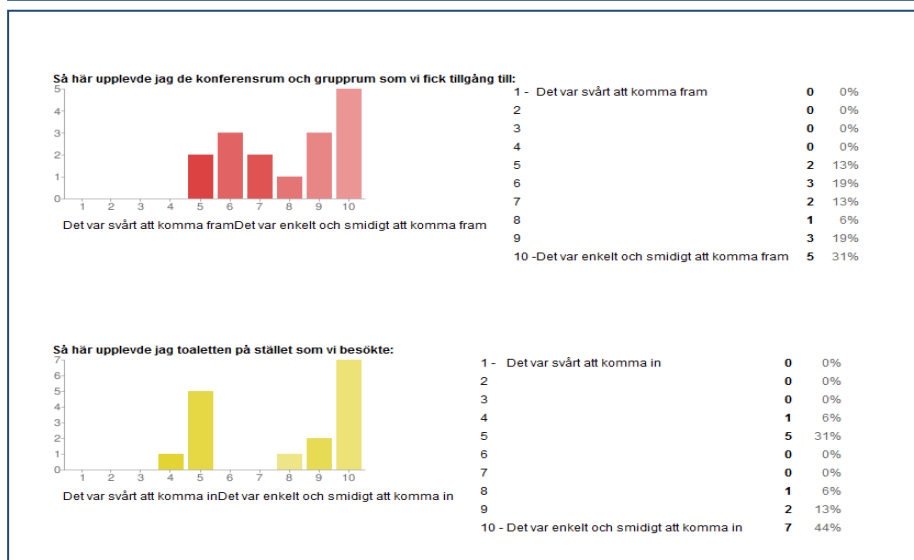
Så här upplevde jag de konferensrum och grupprum som vi fick tillgång till:

5
4
3
2
1
0
1 2 3 4 5 6 7 8 9 10
Det var svårt att komma framDet var enkelt och smidigt att komma fram

| | | |
|---|---|---|
| 1 - Det var svårt att komma fram | 0 | 0% |
| 2 | 0 | 0% |
| 3 | 0 | 0% |
| 4 | 0 | 0% |
| 5 | 2 | 13% |
| 6 | 3 | 19% |
| 7 | 2 | 13% |
| 8 | 1 | 6% |
| 9 | 3 | 19% |
| 10 -Det var enkelt och smidigt att komma fram | 5 | 31% |

Så här upplevde jag toaletten på stället som vi besökte:

7
6
5
4
3
2
1
0
1 2 3 4 5 6 7 8 9 10
Det var svårt att komma inDet var enkelt och smidigt att komma in

| | | |
|---|---|---|
| 1 - Det var svårt att komma in | 0 | 0% |
| 2 | 0 | 0% |
| 3 | 0 | 0% |
| 4 | 1 | 6% |
| 5 | 5 | 31% |
| 6 | 0 | 0% |
| 7 | 0 | 0% |
| 8 | 1 | 6% |
| 9 | 2 | 13% |
| 10 - Det var enkelt och smidigt att komma in | 7 | 44% |